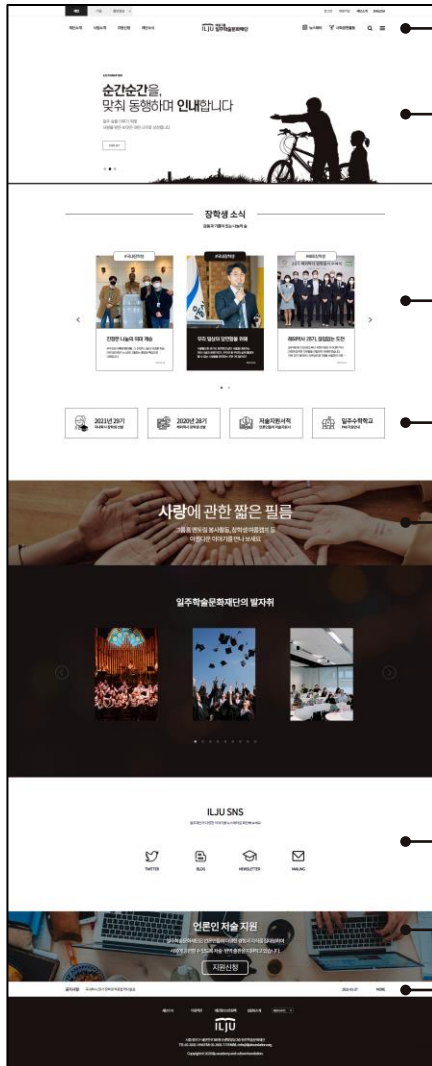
ILJU 일주학술문화재단

순간순간을, 맞춰 동행하며 인내합니다

장학생 소식

2021년 28기

2020년 28기

저술지원서적

일주수학학교

사랑에 관한 짧은 필름

일주학술문화재단의 발자취

ILJU SNS

TWITTER

BLOG

NEWSLETTER

MAILING

언론인 저술 지원

지원신청

ILJU